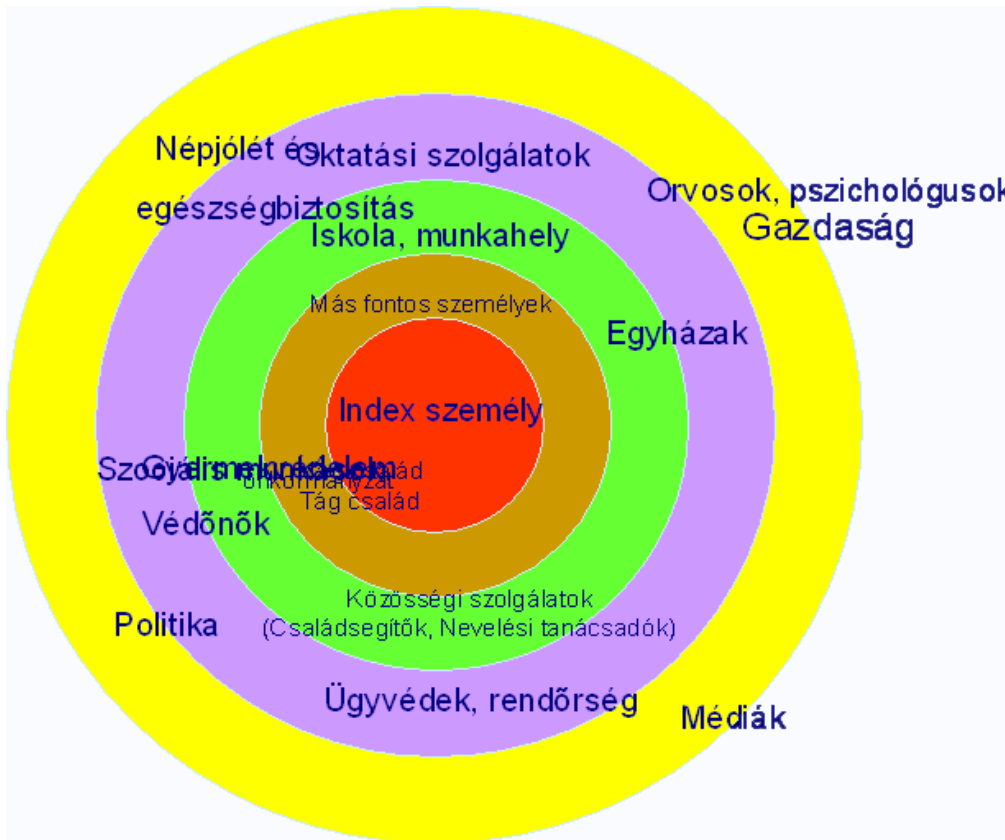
Népjólét és
Oktatási szolgálatok
egészségbiztosítás
Orvosok, pszichológusok
Gazdaság
Iskola, munkahely
Más fontos személyek
Egyházak
Index személy
Szociális munkások
Gyermekvédelem
Nukleáris család
Önkormányzat
Tág család
Védőnők
Közösségi szolgálatok
(Családsegítők, Nevelési tanácsadók)
Politika
Ügyvédek, rendőrség
Médiák